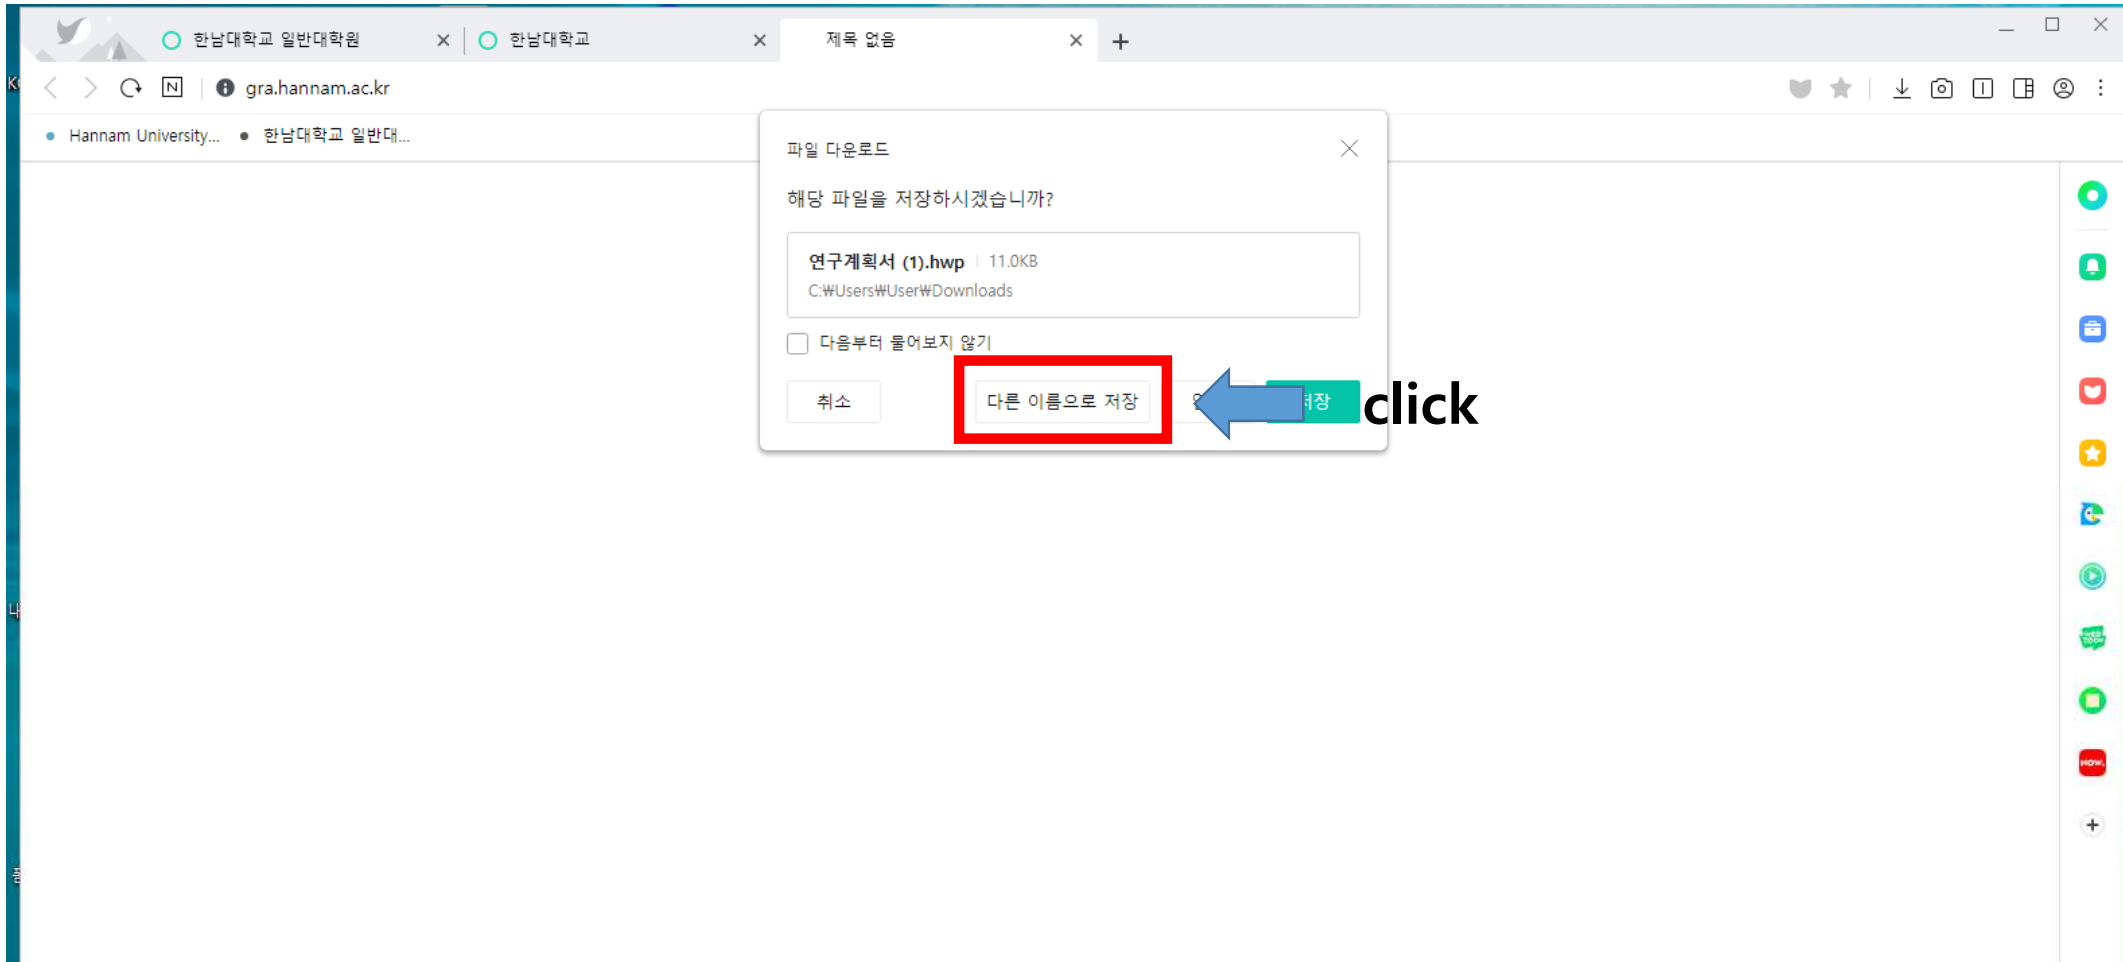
한남대학교 일반대학원
한남대학교
제목 없음
gra.hannam.ac.kr
Hannam University...
한남대학교 일반대...

파일 다운로드

해당 파일을 저장하시겠습니까?

연구계획서 (1).hwp 11.0KB
C:₩Users₩User₩Downloads

다음부터 물어보지 않기

취소
다른 이름으로 저장
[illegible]저장

click